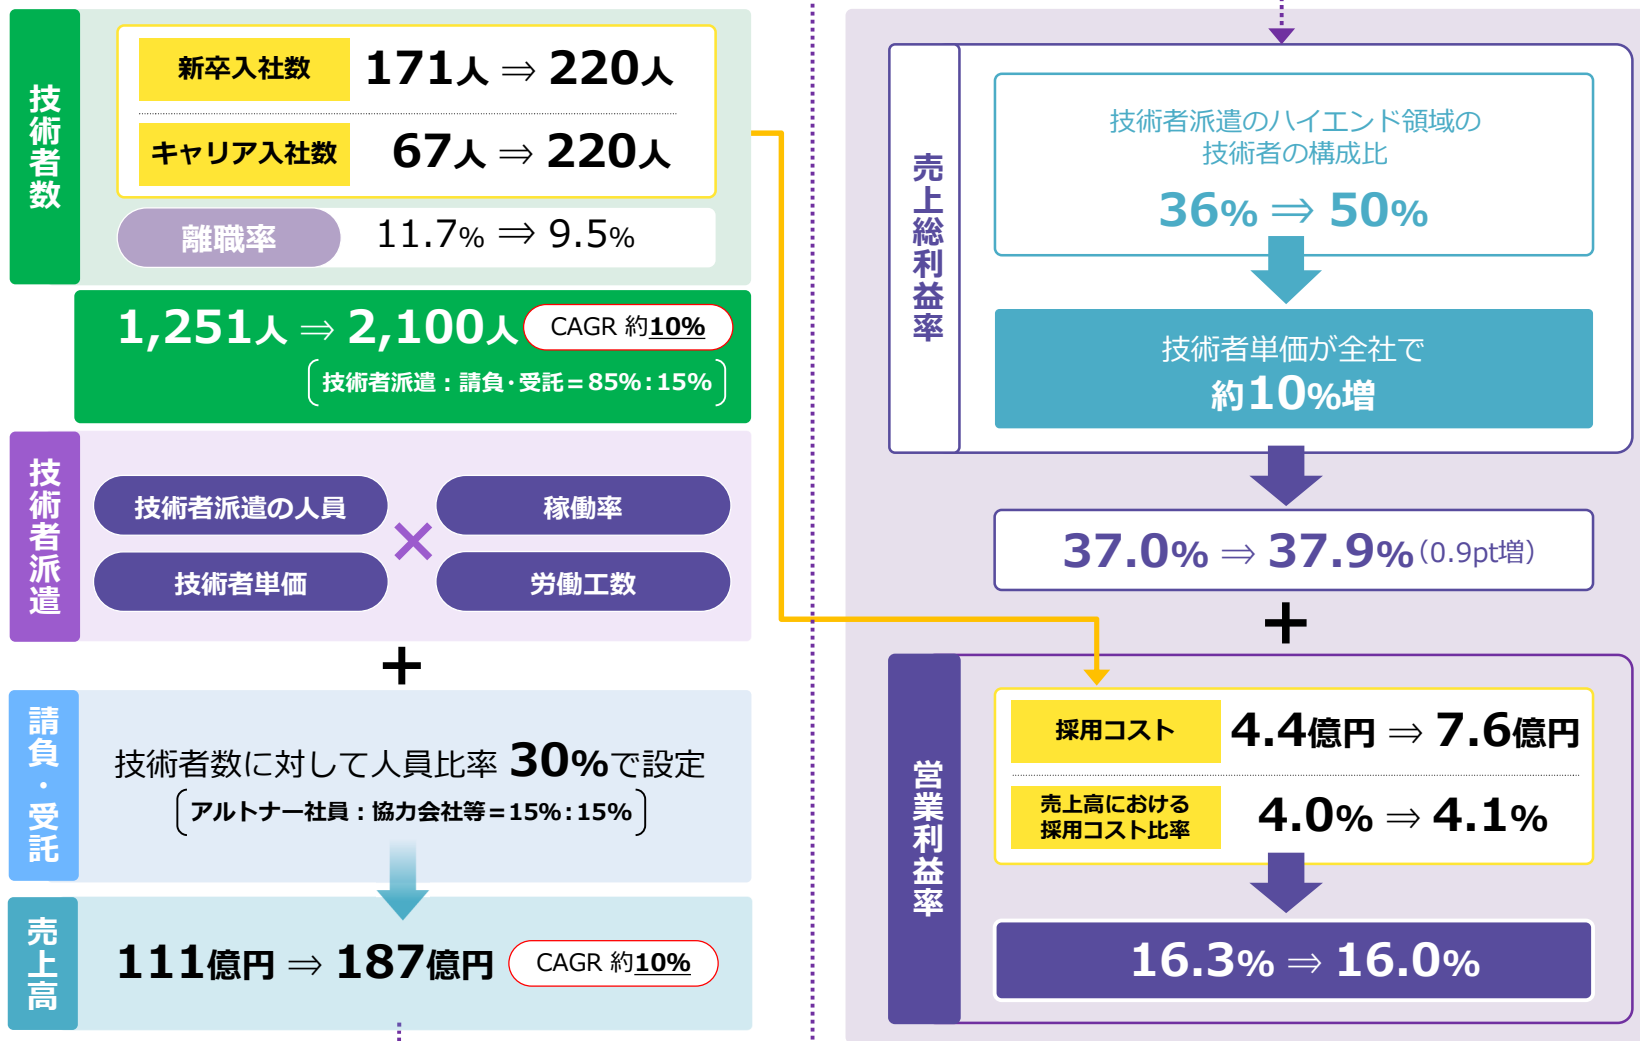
技術者数

新卒入社数 171人 ⇒ 220人

キャリア入社数 67人 ⇒ 220人

離職率 11.7% ⇒ 9.5%

1,251人 ⇒ 2,100人 CAGR 約10%

（技術者派遣：請負・受託＝85%：15%）

技術者派遣

技術者派遣の人員 × 稼働率

技術者単価 労働工数

+

請負・受託

技術者数に対して人員比率 30%で設定

（アルトナー社員：協力会社等＝15%：15%）

売上高

111億円 ⇒ 187億円 CAGR 約10%

売上総利益率

技術者派遣のハイエンド領域の技術者の構成比

36% ⇒ 50%

技術者単価が全社で約10%増

37.0% ⇒ 37.9%（0.9pt増）

+

営業利益率

採用コスト 4.4億円 ⇒ 7.6億円

売上高における採用コスト比率 4.0% ⇒ 4.1%

16.3% ⇒ 16.0%